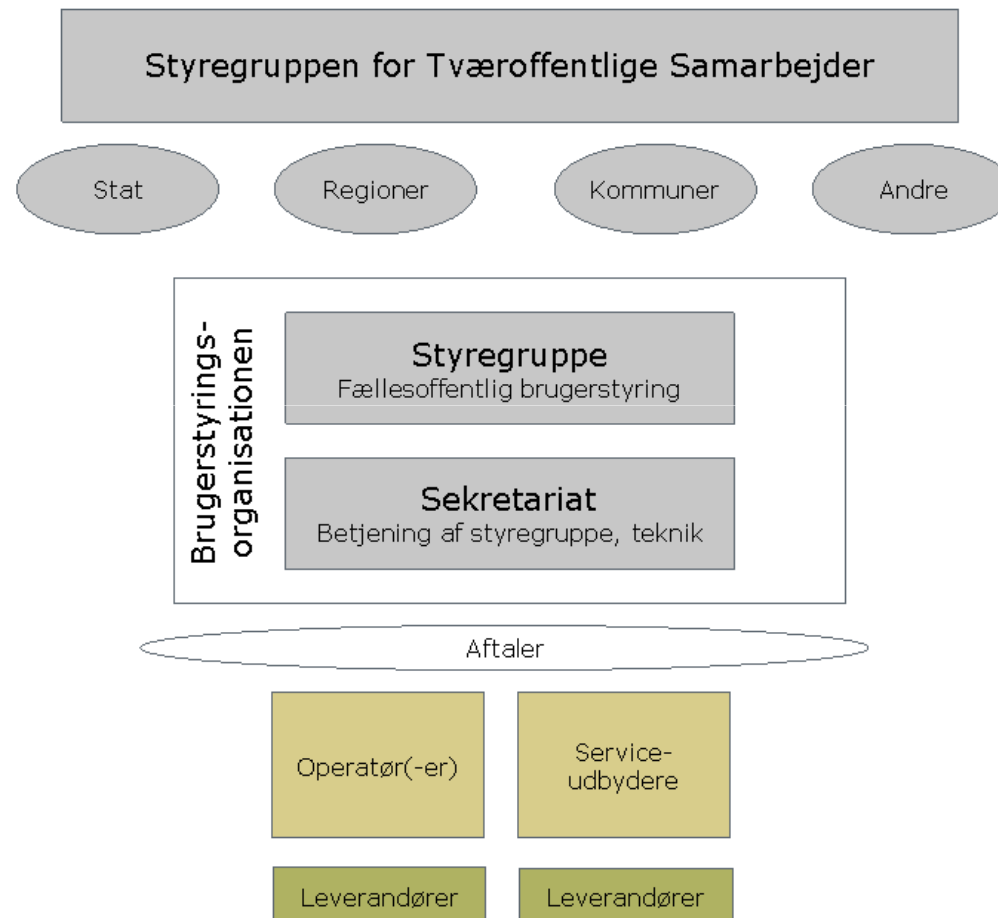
Styregruppen for Tværoffentlige Samarbejder

Stat

Regioner

Kommuner

Andre

Brugerstyrings-organisationen

Styregruppe
Fællesoffentlig brugerstyring

Sekretariat
Betjening af styregruppe, teknik

Aftaler

Operatør(-er)

Service-udbydere

Leverandører

Leverandører